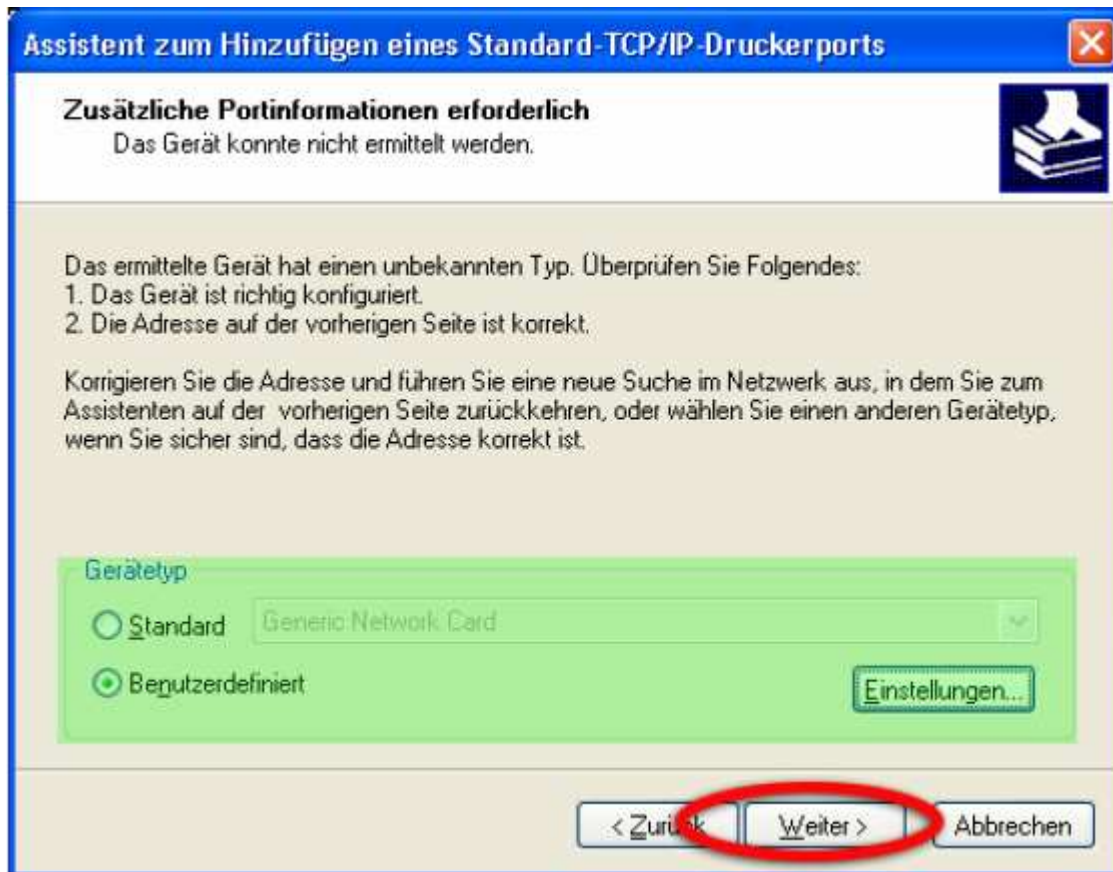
Assistent zum Hinzufügen eines Standard-TCP/IP-Druckerports

Zusätzliche Portinformationen erforderlich
Das Gerät konnte nicht ermittelt werden.

Das ermittelte Gerät hat einen unbekannten Typ. Überprüfen Sie Folgendes:
1. Das Gerät ist richtig konfiguriert.
2. Die Adresse auf der vorherigen Seite ist korrekt.

Korrigieren Sie die Adresse und führen Sie eine neue Suche im Netzwerk aus, in dem Sie zum Assistenten auf der vorherigen Seite zurückkehren, oder wählen Sie einen anderen Gerätetyp, wenn Sie sicher sind, dass die Adresse korrekt ist.

Gerätetyp

Standard Generic Network Card

Benutzerdefiniert Einstellungen...

< Zur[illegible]k Weiter > Abbrechen